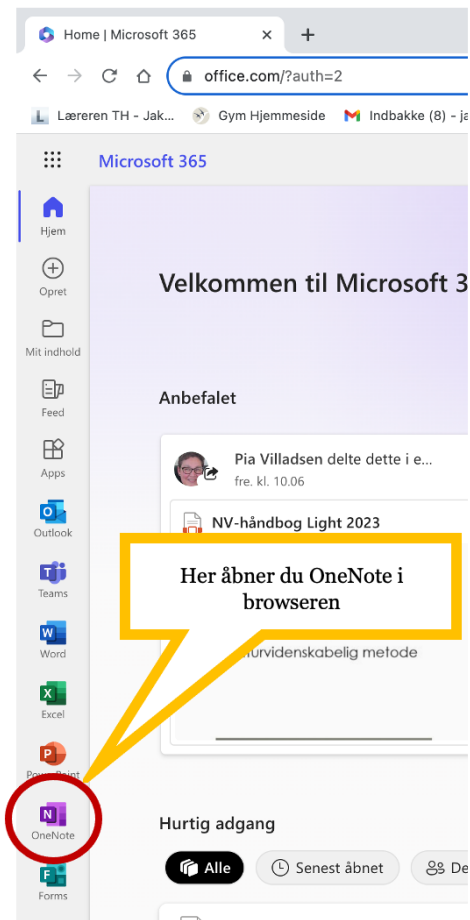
Home | Microsoft 365

office.com/?auth=2

Læreren TH - Jak... Gym Hjemmeside Indbakke (8) - ja

Microsoft 365

Hjem

Opret

Mit indhold

Feed

Apps

Outlook

Teams

Word

Excel

PowerPoint

OneNote

Forms

Velkommen til Microsoft 3

Anbefalet

Pia Villadsen delte dette i e...
fre. kl. 10.06

NV-håndbog Light 2023

Her åbner du OneNote i browseren

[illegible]turvidenskabelig metode

Hurtig adgang

Alle

Senest åbnet

De